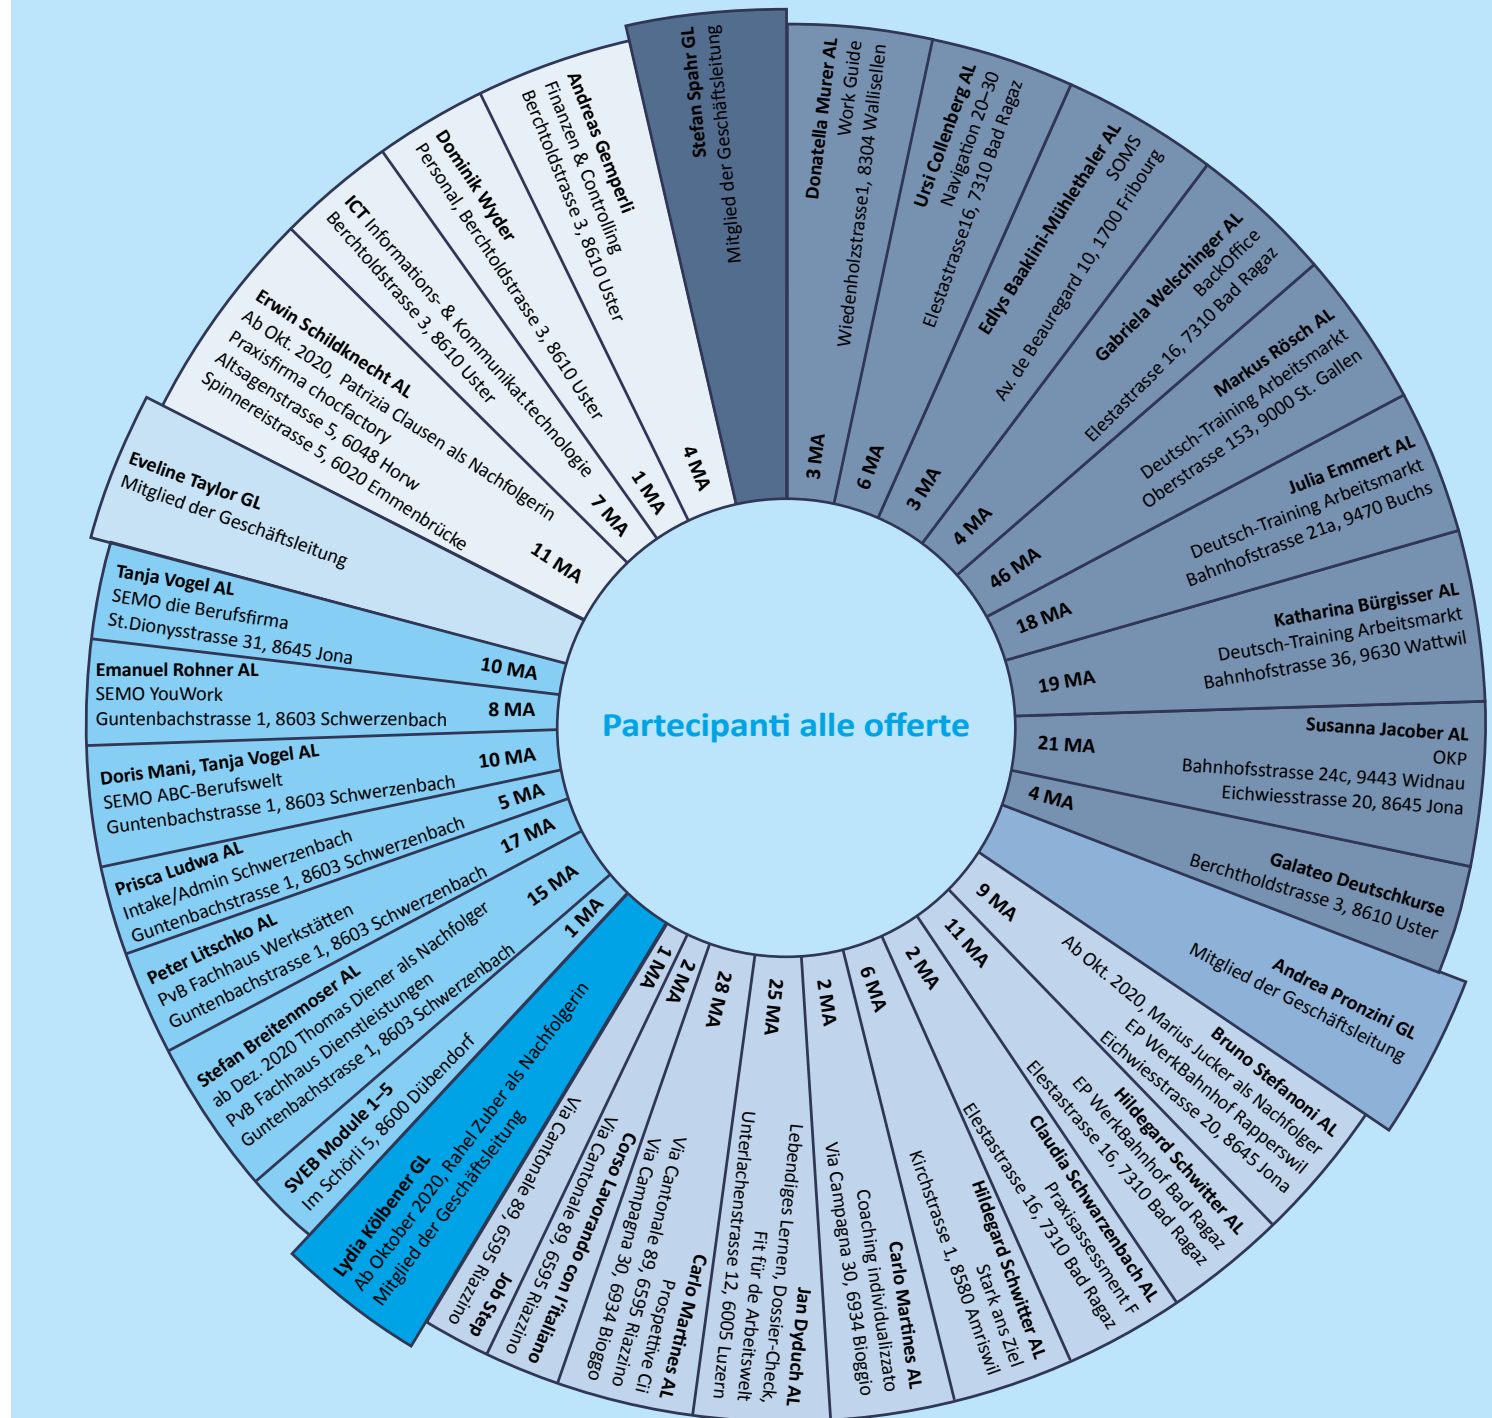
Partecipanti alle offerte

Stefan Spahr GL
Mitglied der Geschäftsleitung

Donatella Murer AL
Work Guide
Wiedenholzstrasse1, 8304 Wallisellen
3 MA

Ursi Collenberg AL
Navigation 20–30
Elestastrasse16, 7310 Bad Ragaz
6 MA

Edlys Baaklini-Mühlethaler AL
SOMS
Av. de Beauregard 10, 1700 Fribourg
3 MA

Gabriela Welschinger AL
BackOffice
Elestastrasse 16, 7310 Bad Ragaz
4 MA

Markus Rösch AL
Deutsch-Training Arbeitsmarkt
Oberstrasse 153, 9000 St. Gallen
46 MA

Julia Emmert AL
Deutsch-Training Arbeitsmarkt
Bahnhofstrasse 21a, 9470 Buchs
18 MA

Katharina Bürgisser AL
Deutsch-Training Arbeitsmarkt
Bahnhofstrasse 36, 9630 Wattwil
19 MA

Susanna Jacober AL
OKP
Bahnhofsstrasse 24c, 9443 Widnau
Eichwiesstrasse 20, 8645 Jona
21 MA

Galateo Deutschkurse
Berchtholdstrasse 3, 8610 Uster
4 MA

Andrea Pronzini GL
Mitglied der Geschäftsleitung

Bruno Stefanoni AL
Ab Okt. 2020, Marius Jucker als Nachfolger
EP WerkBahnhof Rapperswil
Eichwiesstrasse 20, 8645 Jona
9 MA

Hildegard Schwitter AL
EP WerkBahnhof Bad Ragaz
Elestastrasse 16, 7310 Bad Ragaz
11 MA

Claudia Schwarzenbach AL
Praxisassessment F
Elestastrasse 16, 7310 Bad Ragaz
2 MA

Hildegard Schwitter AL
Stark ans Ziel
Kirchstrasse 1, 8580 Amriswil
6 MA

Carlo Martines AL
Coaching individualizzato
Via Campagna 30, 6934 Bioggio
2 MA

Jan Dyduch AL
Lebendiges Lernen, Dossier-Check,
Fit für de Arbeitswelt
Unterlachenstrasse 12, 6005 Luzern
25 MA

Carlo Martines AL
Prospettive Ci
Via Campagna 30, 6934 Bioggio
Via Cantonale 89, 6595 Riazzino
28 MA

Corso Lavorando con l'italiano
Via Cantonale 89, 6595 Riazzino
2 MA

Job Step
Via Cantonale 89, 6595 Riazzino
1 MA

Lydia Kölbener GL
Ab Oktober 2020, Rahel Zuber als Nachfolgerin
Mitglied der Geschäftsleitung

SVEB Module 1–5
Im Schörli 5, 8600 Dübendorf
1 MA

Stefan Breitenmoser AL
ab Dez. 2020 Thomas Diener als Nachfolger
PvB Fachhaus Dienstleistungen
Guntenbachstrasse 1, 8603 Schwerzenbach
15 MA

Peter Litschko AL
PvB Fachhaus Werkstätten
Guntenbachstrasse 1, 8603 Schwerzenbach
17 MA

Prisca Ludwa AL
Intake/Admin Schwerzenbach
Guntenbachstrasse 1, 8603 Schwerzenbach
5 MA

Doris Mani, Tanja Vogel AL
SEMO ABC-Berufswelt
Guntenbachstrasse 1, 8603 Schwerzenbach
10 MA

Emanuel Rohner AL
SEMO YouWork
Guntenbachstrasse 1, 8603 Schwerzenbach
8 MA

Tanja Vogel AL
SEMO die Berufsfirma
St.Dionysstrasse 31, 8645 Jona
10 MA

Eveline Taylor GL
Mitglied der Geschäftsleitung

Erwin Schildknecht AL
Ab Okt. 2020, Patrizia Clausen als Nachfolgerin
Praxisfirma chocfactory
Altsagenstrasse 5, 6048 Horw
Spinnereistrasse 5, 6020 Emmenbrücke
11 MA

ICT Informations- & Kommunikat.technologie
Berchtoldstrasse 3, 8610 Uster
7 MA

Dominik Wyder
Personal, Berchtoldstrasse 3, 8610 Uster
1 MA

Andreas Gemperli
Finanzen & Controlling
Berchtoldstrasse 3, 8610 Uster
4 MA